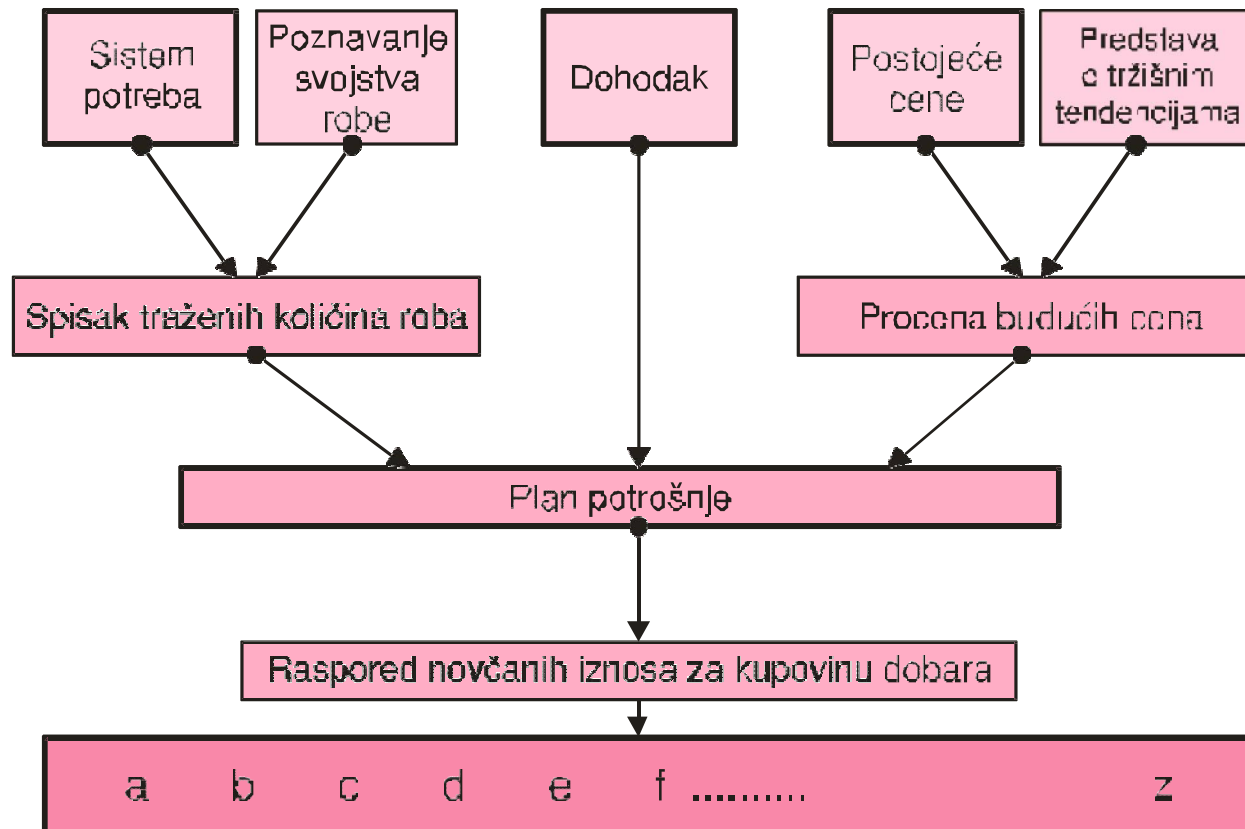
Sistem potreba

Poznavanje svojstva robe

Dohodak

Postojeće cene

Predstava o tržišnim tendencijama

Spisak traženih količina roba

Procena budućih cena

Plan potrošnje

Raspored novčanih iznosa za kupovinu dobara

a b c d e f ......... z